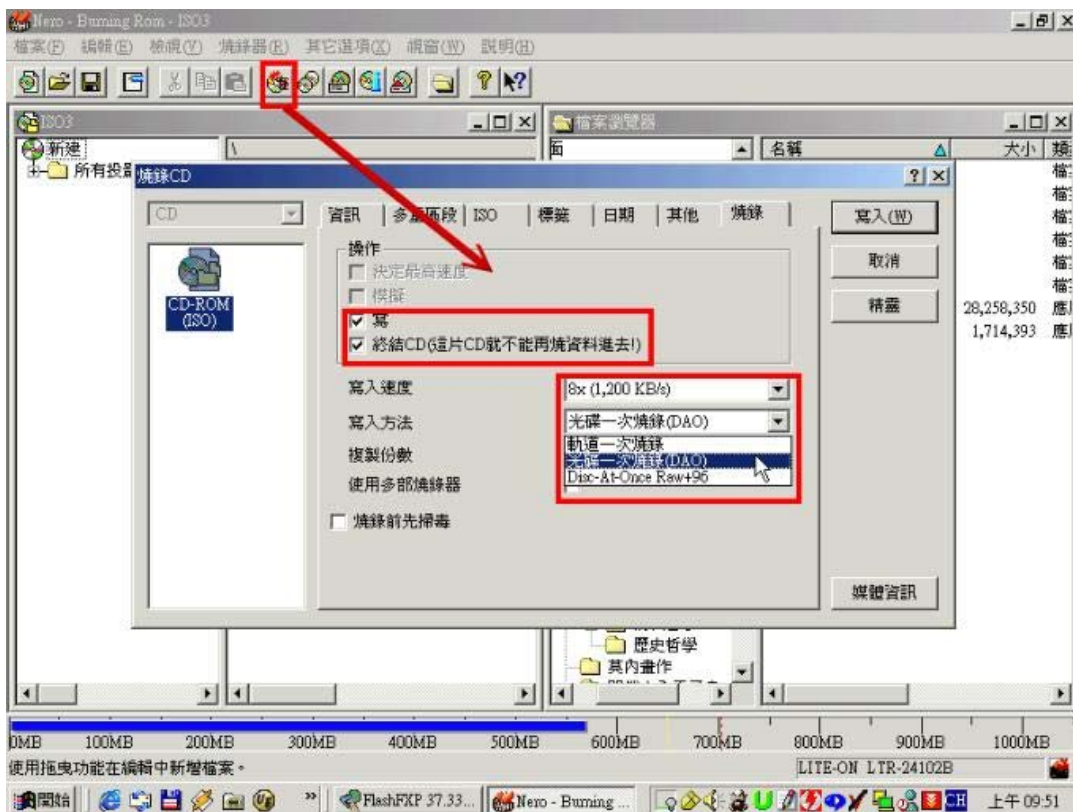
Nero - Burning Rom - ISO3

檔案(F) 編輯(E) 檢視(V) 燒錄器(R) 其它選項(X) 視窗(W) 說明(H)

ISO3

新建

所有投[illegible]

\

檔案瀏覽器

面

名稱

大小 類

燒錄CD

? ×

CD

CD-ROM (ISO)

資訊 | 多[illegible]階段 | ISO | 標籤 | 日期 | 其他 | 燒錄

操作

決定最高速度

模擬

寫

終結CD(這片CD就不能再燒資料進去!)

寫入速度 8x (1,200 KB/s)

寫入方法 光碟一次燒錄(DAO)

複製份數

使用多部燒錄器

軌道一次燒錄

光碟一次燒錄(DAO)

Disc-At-Once Raw+96

燒錄前先掃毒

寫入(W)

取消

精靈

媒體資訊

28,258,350 應

1,714,393 應

歷史哲學

其內畫作

0MB 100MB 200MB 300MB 400MB 500MB 600MB 700MB 800MB 900MB 1000MB

使用拖曳功能在編輯中新增檔案。

LITE-ON LTR-24102B

開始

FlashFXP 37.33...

Nero - Burning ...

CH

上午 09:51